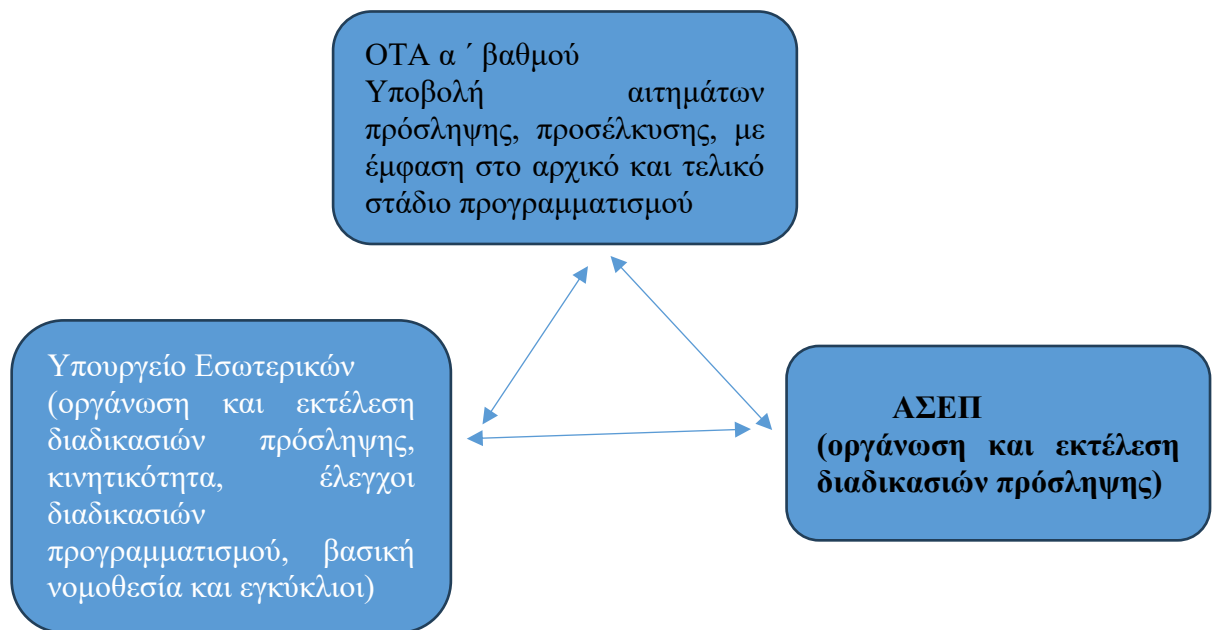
ΟΤΑ α ΄ βαθμού
Υποβολή αιτημάτων πρόσληψης, προσέλκυσης, με έμφαση στο αρχικό και τελικό στάδιο προγραμματισμού

Υπουργείο Εσωτερικών (οργάνωση και εκτέλεση διαδικασιών πρόσληψης, κινητικότητα, έλεγχοι διαδικασιών προγραμματισμού, βασική νομοθεσία και εγκύκλιοι)

ΑΣΕΠ
(οργάνωση και εκτέλεση διαδικασιών πρόσληψης)